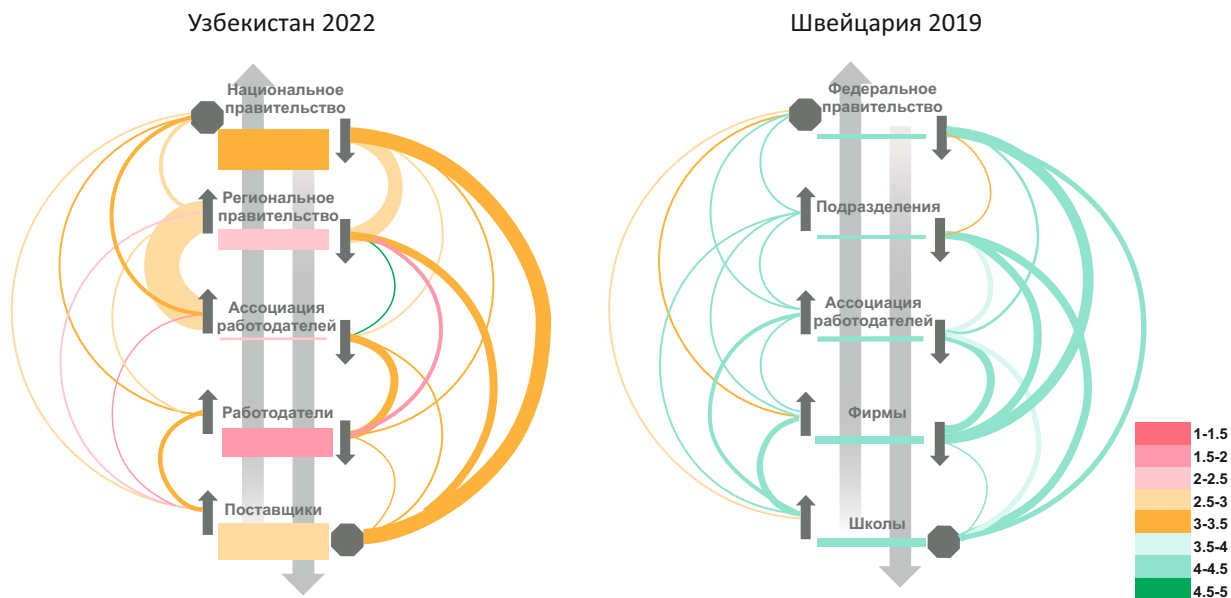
Узбекистан 2022

Национальное правительство

Региональное правительство

Ассоциация работодателей

Работодатели

Поставщики

Швейцария 2019

Федеральное правительство

Подразделения

Ассоциация работодателей

Фирмы

Школы

1-1.5
1.5-2
2-2.5
2.5-3
3-3.5
3.5-4
4-4.5
4.5-5